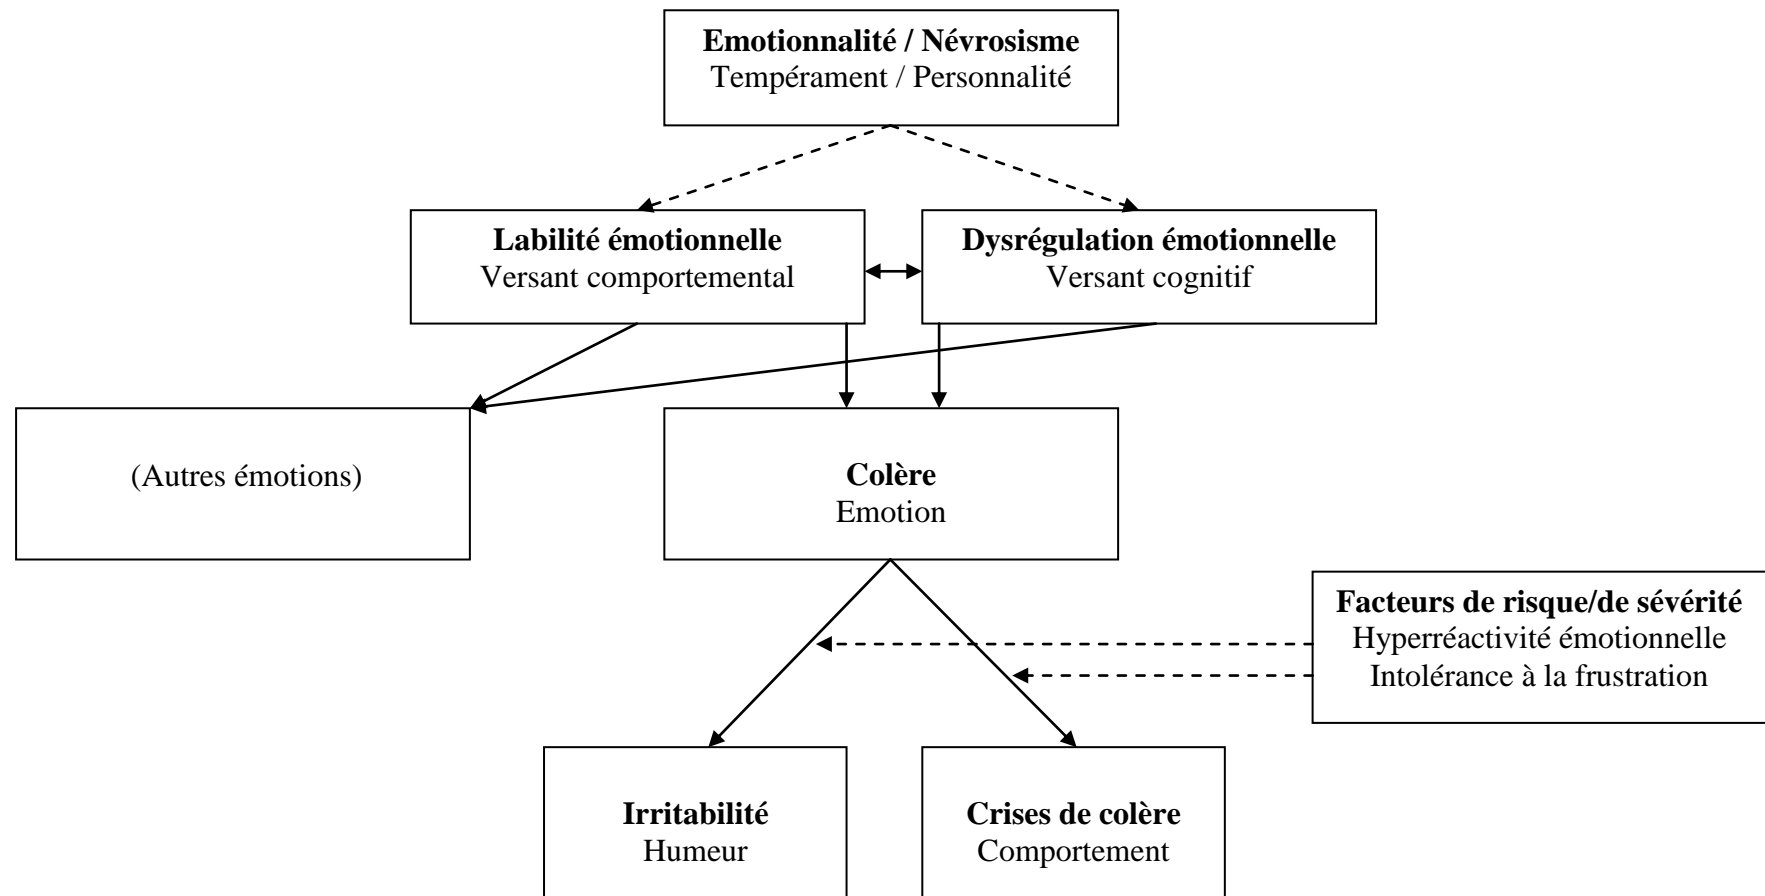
**Emotionnalité / Névrosisme**
Tempérament / Personnalité

**Labilité émotionnelle**
Versant comportemental

**Dysrégulation émotionnelle**
Versant cognitif

(Autres émotions)

**Colère**
Emotion

**Facteurs de risque/de sévérité**
Hyperréactivité émotionnelle
Intolérance à la frustration

**Irritabilité**
Humeur

**Crises de colère**
Comportement